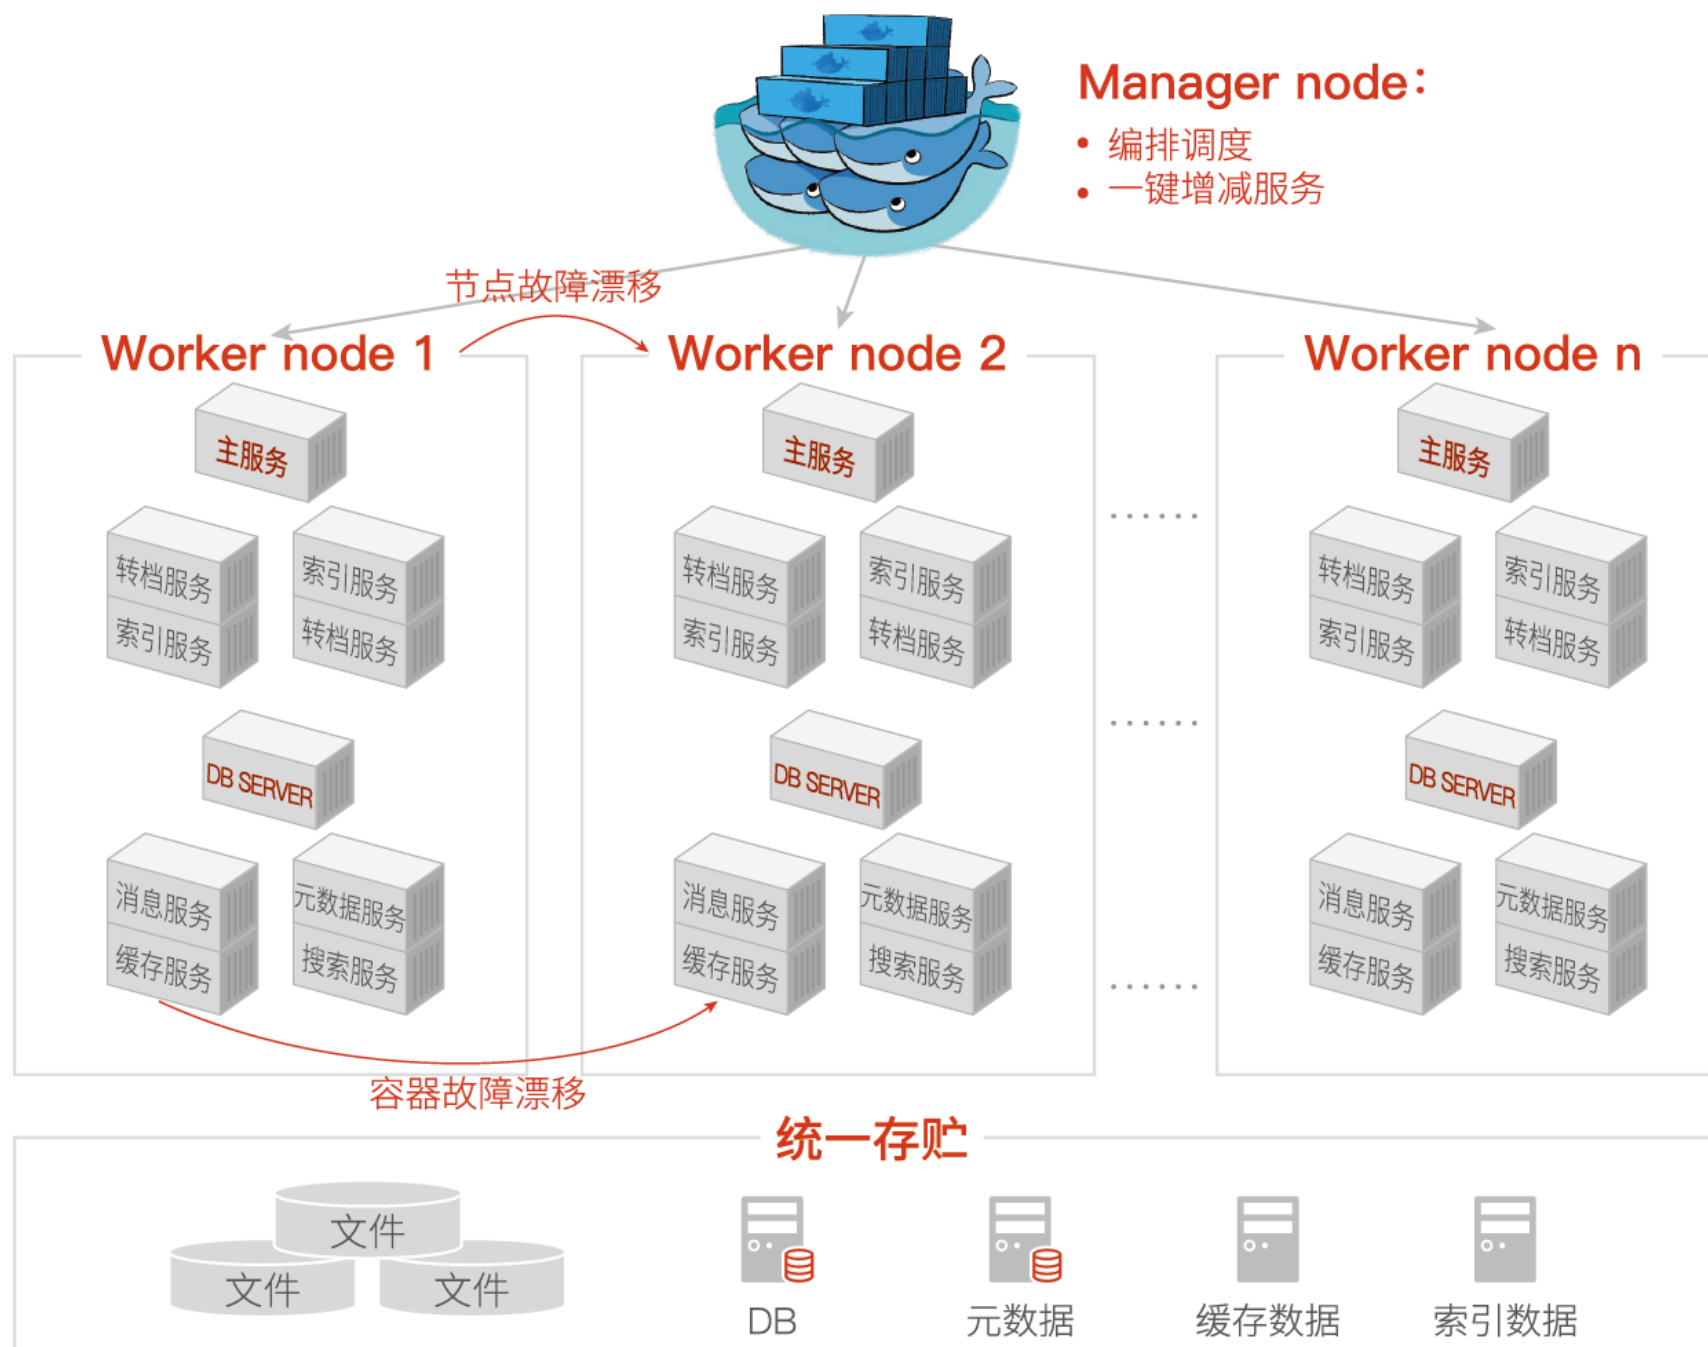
Manager node：
• 编排调度
• 一键增减服务

节点故障漂移

Worker node 1

主服务

转档服务
索引服务

索引服务
转档服务

DB SERVER

消息服务
缓存服务

元数据服务
搜索服务

Worker node 2

主服务

转档服务
索引服务

索引服务
转档服务

DB SERVER

消息服务
缓存服务

元数据服务
搜索服务

Worker node n

主服务

转档服务
索引服务

索引服务
转档服务

DB SERVER

消息服务
缓存服务

元数据服务
搜索服务

容器故障漂移

统一存贮

文件
文件
文件

DB
元数据
缓存数据
索引数据